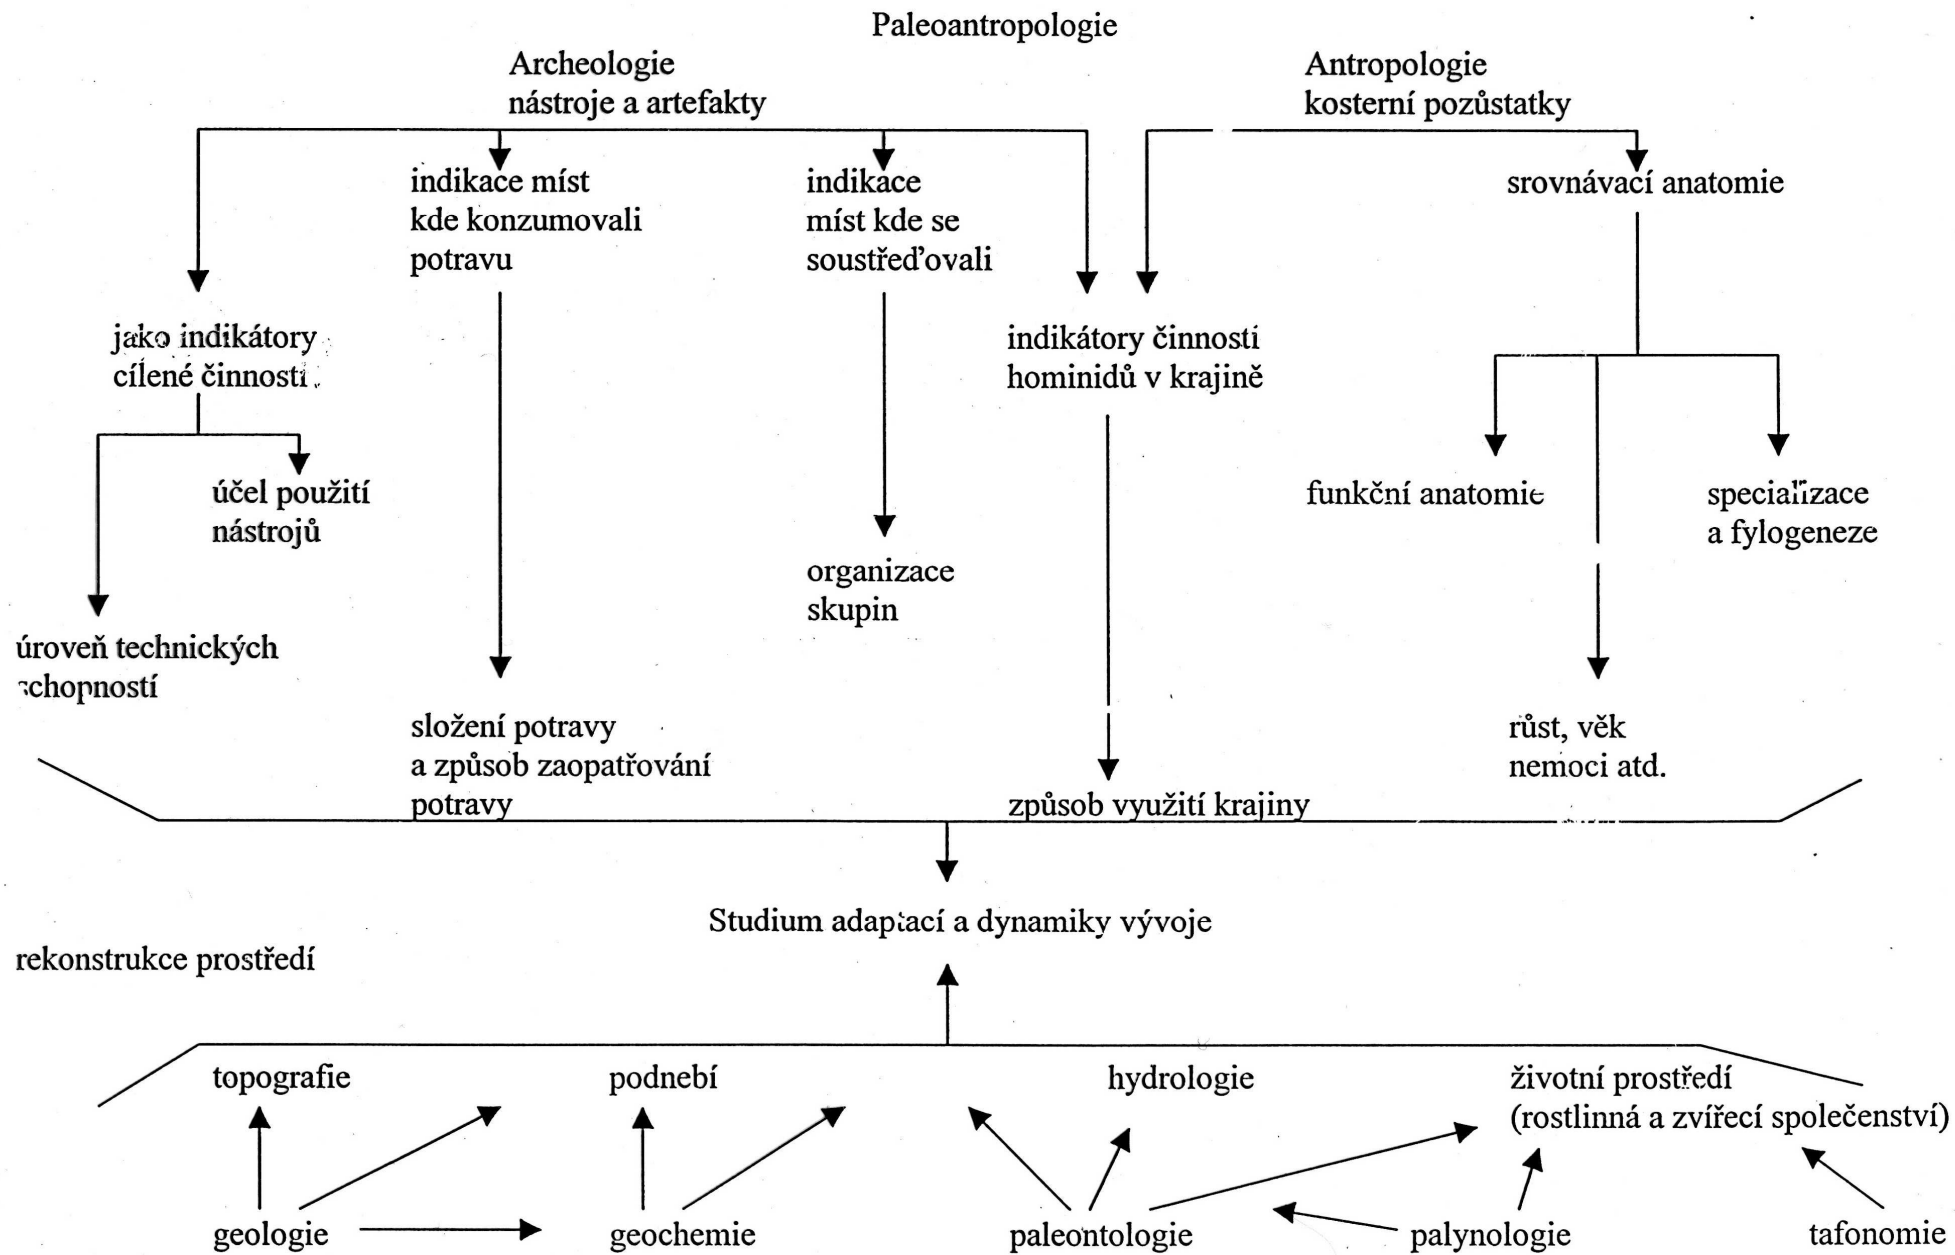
Paleoantropologie

Archeologie
nástroje a artefakty

Antropologie
kosterní pozůstatky

indikace míst kde konzumovali potravu

indikace míst kde se soustřeďovali

srovnávací anatomie

jako indikátory cílené činnosti

indikátory činnosti hominidů v krajině

účel použití nástrojů

funkční anatomie

specializace a fylogeneze

organizace skupin

úroveň technických schopností

složení potravy a způsob zaopatřování potravy

růst, věk nemoci atd.

způsob využití krajiny

Studium adaptací a dynamiky vývoje

rekonstrukce prostředí

topografie

podnebí

hydrologie

životní prostředí (rostlinná a zvířecí společenství)

geologie

geochemie

paleontologie

palynologie

tafonomie